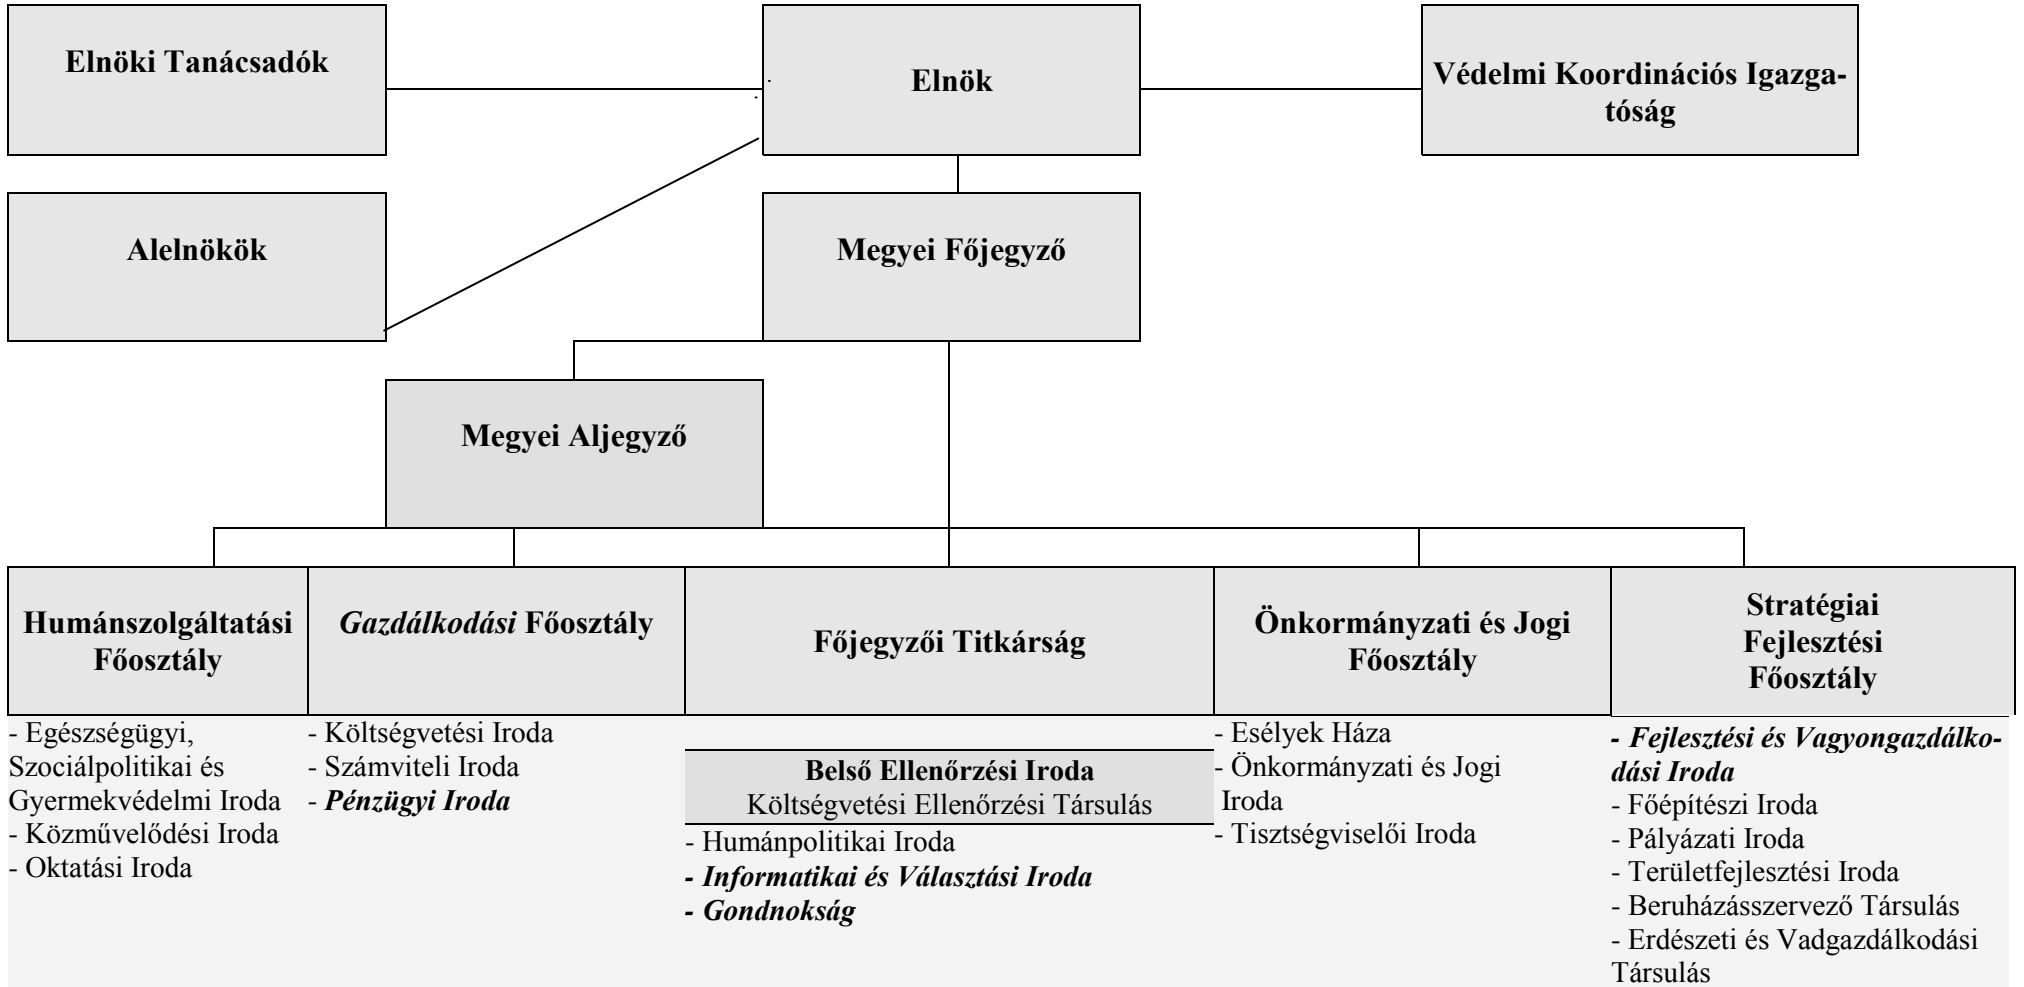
Elnöki Tanácsadók

Elnök

Védelmi Koordinációs Igazgatóság

Alelnökök

Megyei Főjegyző

Megyei Aljegyző

Humánszolgáltatási Főosztály

- Egészségügyi, Szociálpolitikai és Gyermekvédelmi Iroda
- Közművelődési Iroda
- Oktatási Iroda

Gazdálkodási Főosztály

- Költségvetési Iroda
- Számviteli Iroda
- Pénzügyi Iroda

Főjegyzői Titkárság

Belső Ellenőrzési Iroda
Költségvetési Ellenőrzési Társulás

- Humánpolitikai Iroda
- Informatikai és Választási Iroda
- Gondnokság

Önkormányzati és Jogi Főosztály

- Esélyek Háza
- Önkormányzati és Jogi Iroda
- Tisztségviselői Iroda

Stratégiai Fejlesztési Főosztály

- Fejlesztési és Vagyongazdálkodási Iroda
- Főépítészi Iroda
- Pályázati Iroda
- Területfejlesztési Iroda
- Beruházásszervező Társulás
- Erdészeti és Vadgazdálkodási Társulás